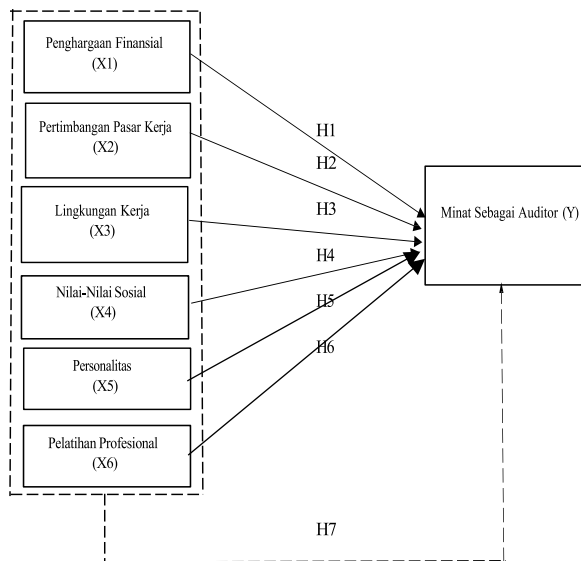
Penghargaan Finansial
(X1)

Pertimbangan Pasar Kerja
(X2)

Lingkungan Kerja
(X3)

Nilai-Nilai Sosial
(X4)

Personalitas
(X5)

Pelatihan Profesional
(X6)

H1

H2

H3

H4

H5

H6

Minat Sebagai Auditor (Y)

H7